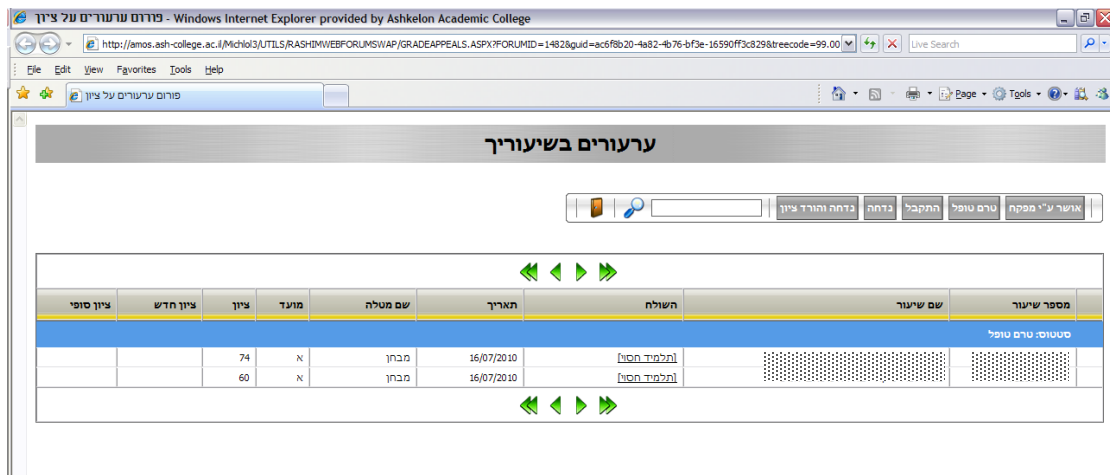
פורום ערעורים על ציון - Windows Internet Explorer provided by Ashkelon Academic College

http://amos.ash-college.ac.il/Michlol3/UTILS/RASHIMWEBFORUMSWAP/GRADEAPPEALS.ASPX?FORUMID=1482&guid=ac6f8b20-4a82-4b76-bf3e-16590ff3c829&treecode=99.00

Live Search

File Edit View Favorites Tools Help

פורום ערעורים על ציון

Page Tools

ערעורים בשיעוריך

אושר ע"י מפקח | טרם טופל | התקבל | נדחה | נדחה והורד ציון

| מספר שיעור | שם שיעור | השולח | תאריך | שם מטלה | מועד | ציון | ציון חדש | ציון סופי |
|---|---|---|---|---|---|---|---|---|
| סטטוס: טרם טופל | | | | | | | | |
| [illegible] | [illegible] | [תלמיד חסוי] | 16/07/2010 | מבחן | א | 74 | | |
| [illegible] | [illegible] | [תלמיד חסוי] | 16/07/2010 | מבחן | א | 60 | | |